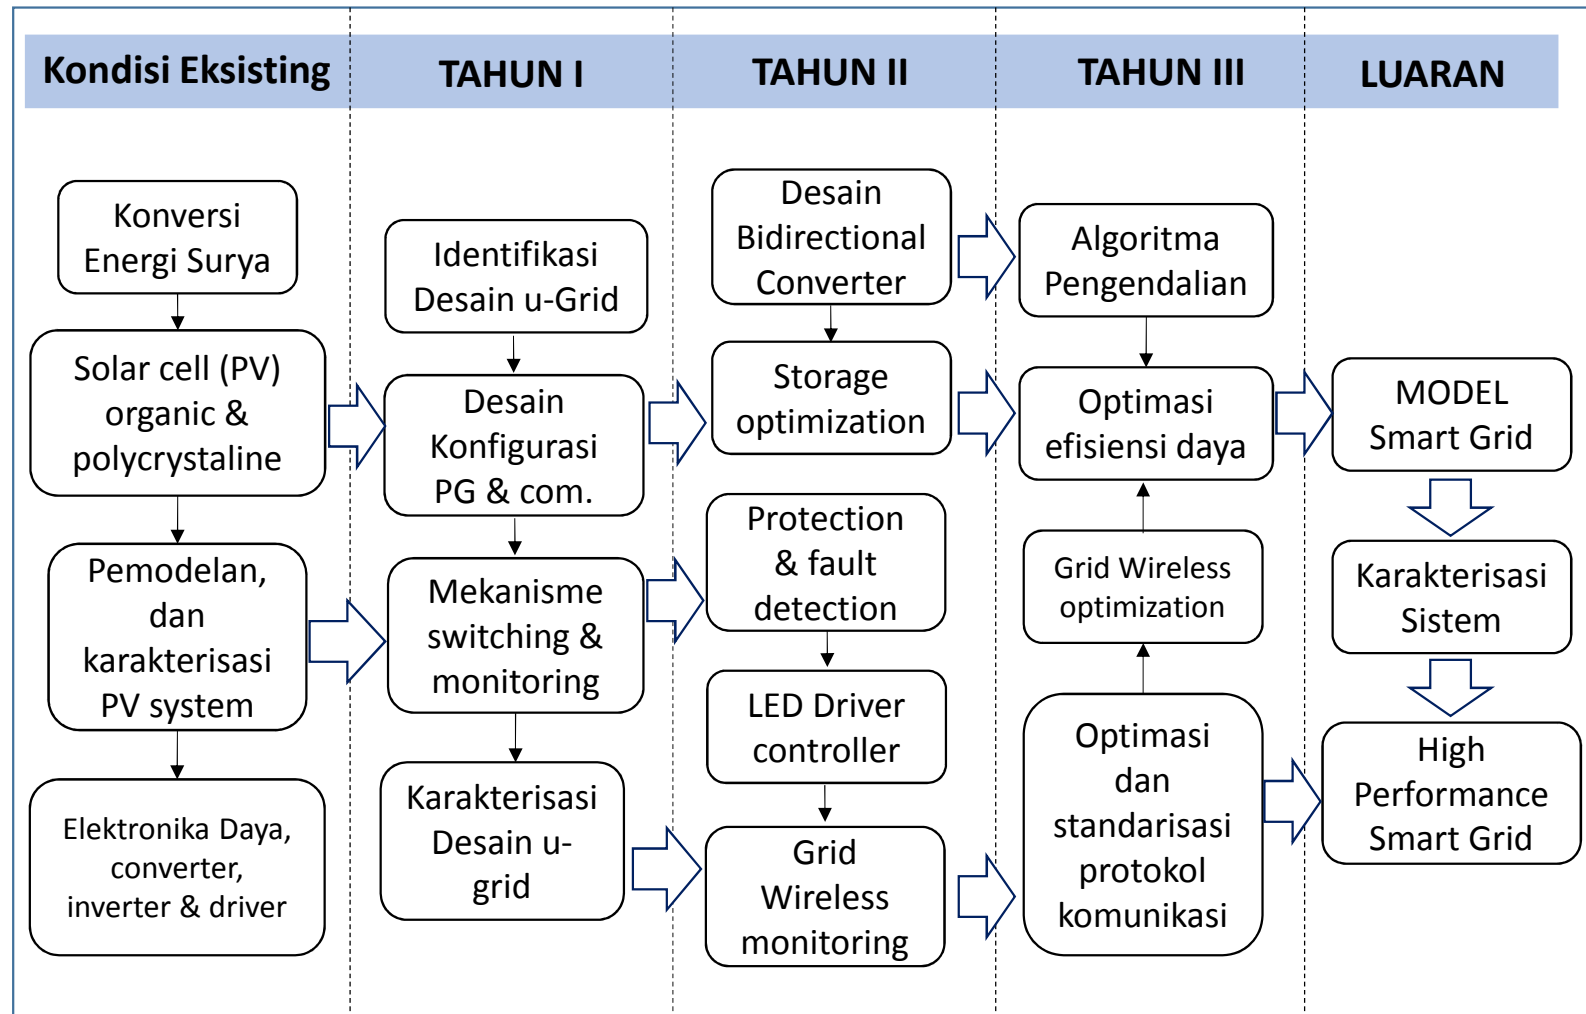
Kondisi Eksisting

TAHUN I

TAHUN II

TAHUN III

LUARAN

Konversi Energi Surya

Solar cell (PV) organic & polycrystaline

Pemodelan, dan karakterisasi PV system

Elektronika Daya, converter, inverter & driver

Identifikasi Desain u-Grid

Desain Konfigurasi PG & com.

Mekanisme switching & monitoring

Karakterisasi Desain u-grid

Desain Bidirectional Converter

Storage optimization

Protection & fault detection

LED Driver controller

Grid Wireless monitoring

Algoritma Pengendalian

Optimasi efisiensi daya

Grid Wireless optimization

Optimasi dan standarisasi protokol komunikasi

MODEL Smart Grid

Karakterisasi Sistem

High Performance Smart Grid